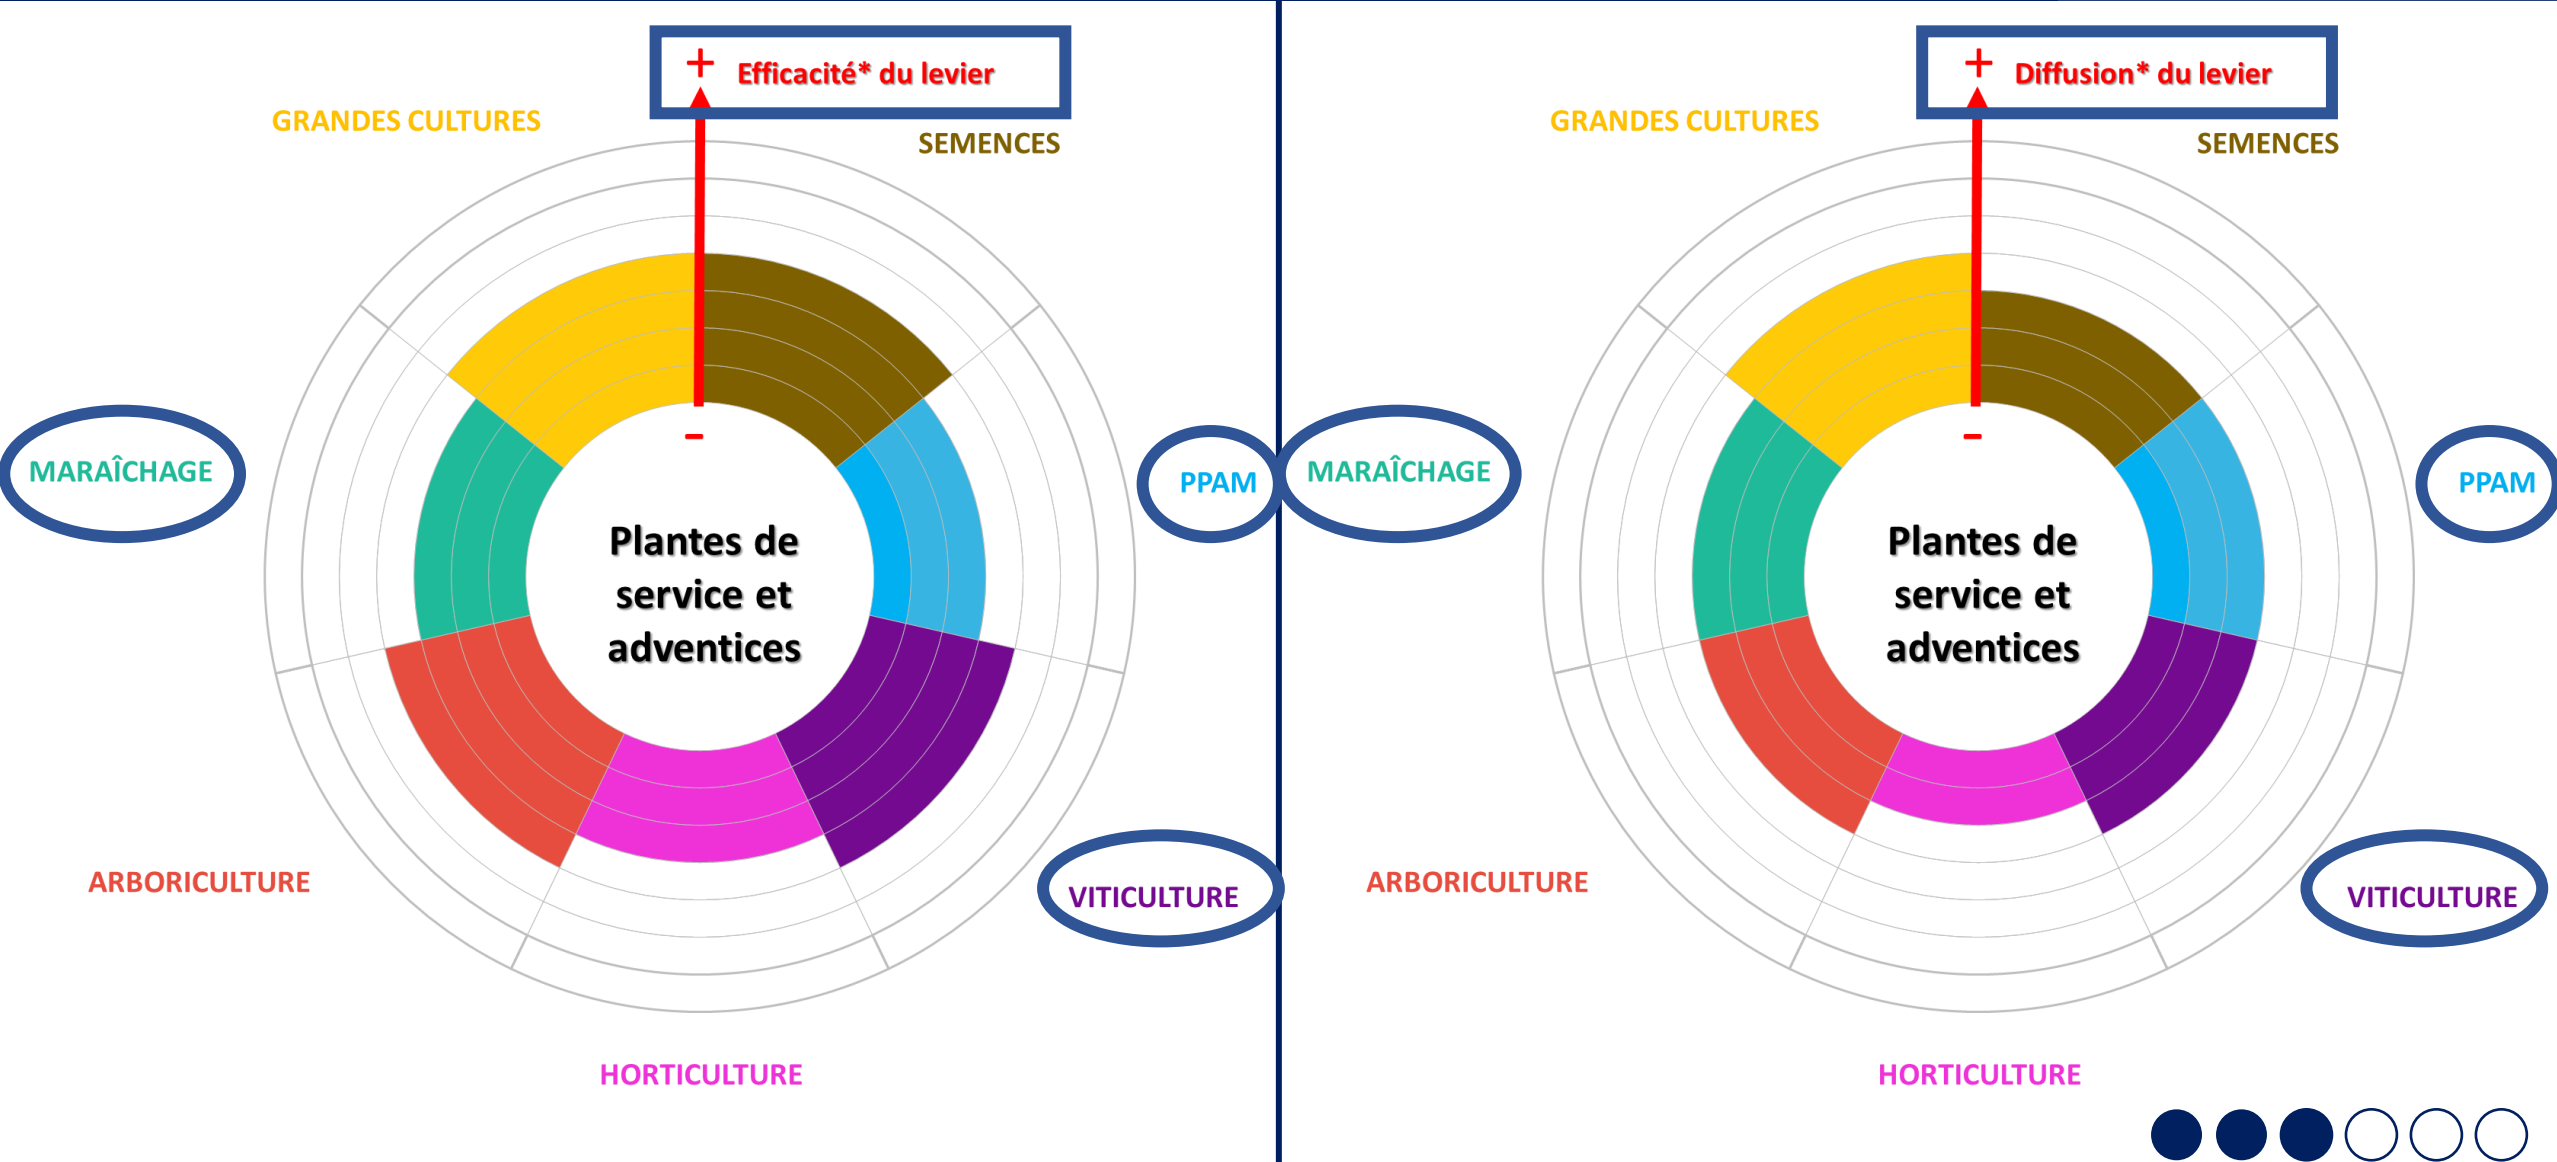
+ Efficacité* du levier

GRANDES CULTURES

SEMENCES

MARAÎCHAGE

PPAM

-

Plantes de service et adventices

ARBORICULTURE

VITICULTURE

HORTICULTURE

+ Diffusion* du levier

GRANDES CULTURES

SEMENCES

MARAÎCHAGE

PPAM

-

Plantes de service et adventices

ARBORICULTURE

VITICULTURE

HORTICULTURE